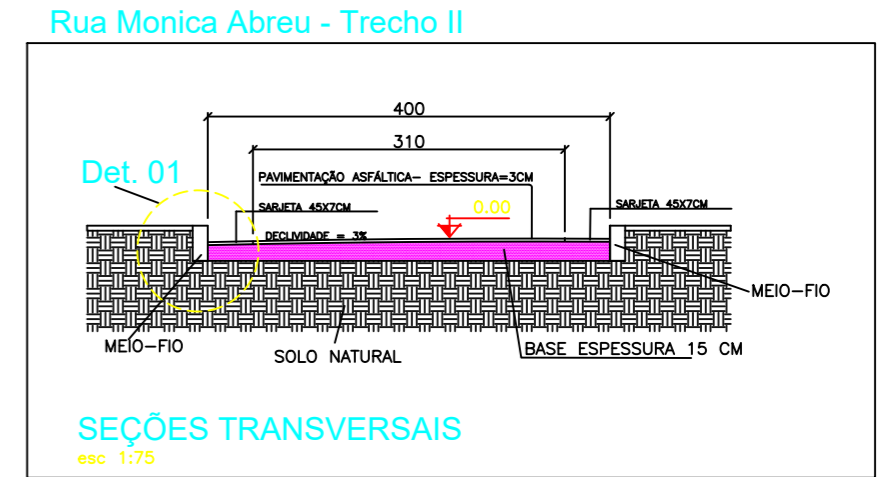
Rua Monica Abreu - Trecho II

400

310

Det. 01

PAVIMENTAÇÃO ASFÁLTICA- ESPESSURA=3CM

0.00

SARJETA 45X7CM

SARJETA 45X7CM

DECLIVIDADE = 3%

MEIO-FIO

MEIO-FIO

SOLO NATURAL

BASE ESPESSURA 15 CM

SEÇÕES TRANSVERSAIS

esc 1:75